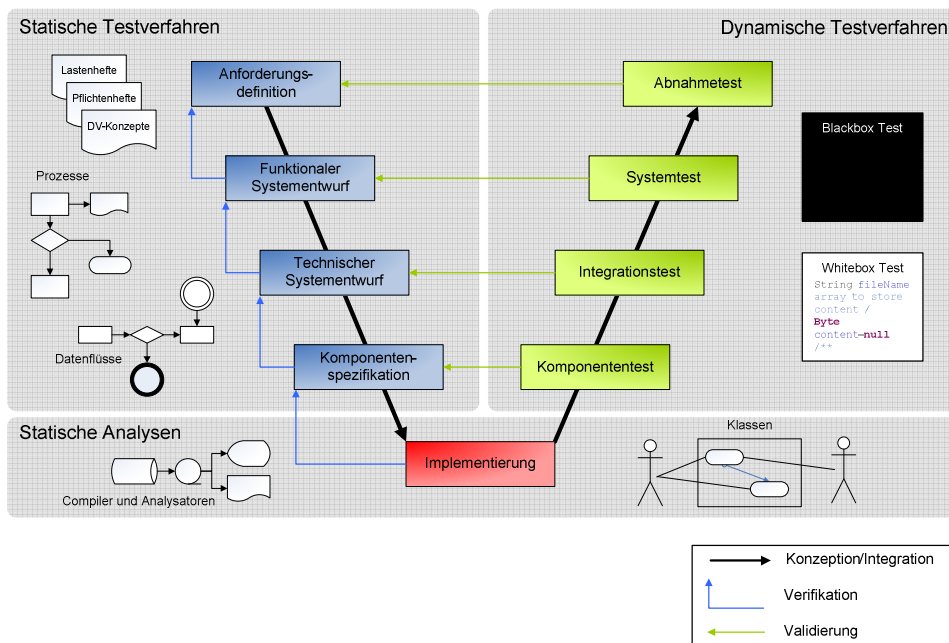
Statische Testverfahren

Dynamische Testverfahren

Lastenhefte

Pflichtenhefte

DV-Konzepte

Prozesse

Datenflüsse

Anforderungsdefinition

Funktionaler Systementwurf

Technischer Systementwurf

Komponentenspezifikation

Abnahmetest

Systemtest

Integrationstest

Komponententest

Blackbox Test

Whitebox Test

String fileName
array to store
content /
Byte
content=null
/**

Statische Analysen

Implementierung

Compiler und Analysatoren

Klassen

Konzeption/Integration

Verifikation

Validierung